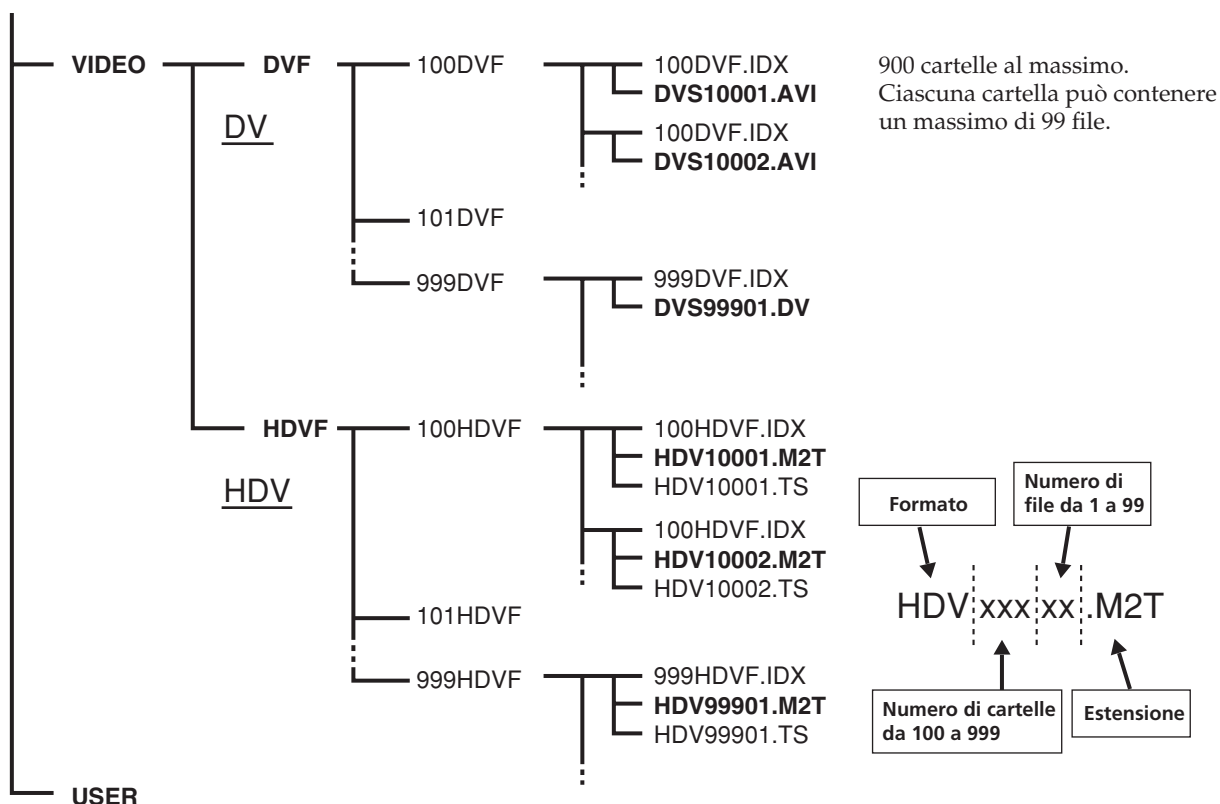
VIDEO
DVF
DV
100DVF
100DVF.IDX
DVS10001.AVI
100DVF.IDX
DVS10002.AVI
101DVF
999DVF
999DVF.IDX
DVS99901.DV

900 cartelle al massimo. Ciascuna cartella può contenere un massimo di 99 file.

HDVF
HDV
100HDVF
100HDVF.IDX
HDV10001.M2T
HDV10001.TS
100HDVF.IDX
HDV10002.M2T
HDV10002.TS
101HDVF
999HDVF
999HDVF.IDX
HDV99901.M2T
HDV99901.TS

Formato
Numero di file da 1 a 99
HDV xxx xx .M2T
Numero di cartelle da 100 a 999
Estensione

USER